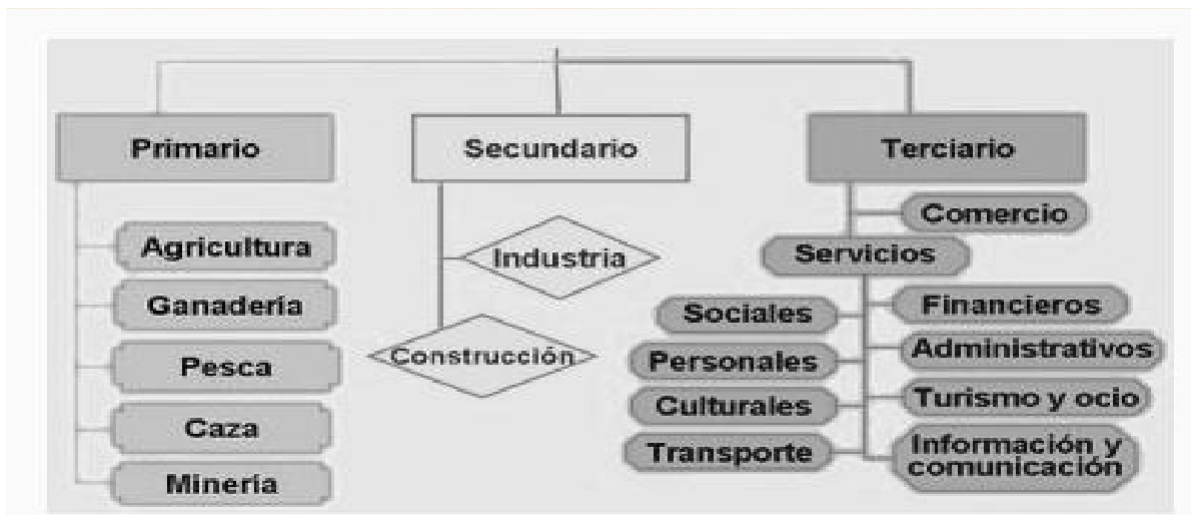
Primario

Agricultura

Ganadería

Pesca

Caza

Minería

Secundario

Industria

Construcción

Terciario

Comercio

Servicios

Sociales

Personales

Culturales

Transporte

Financieros

Administrativos

Turismo y ocio

Información y comunicación